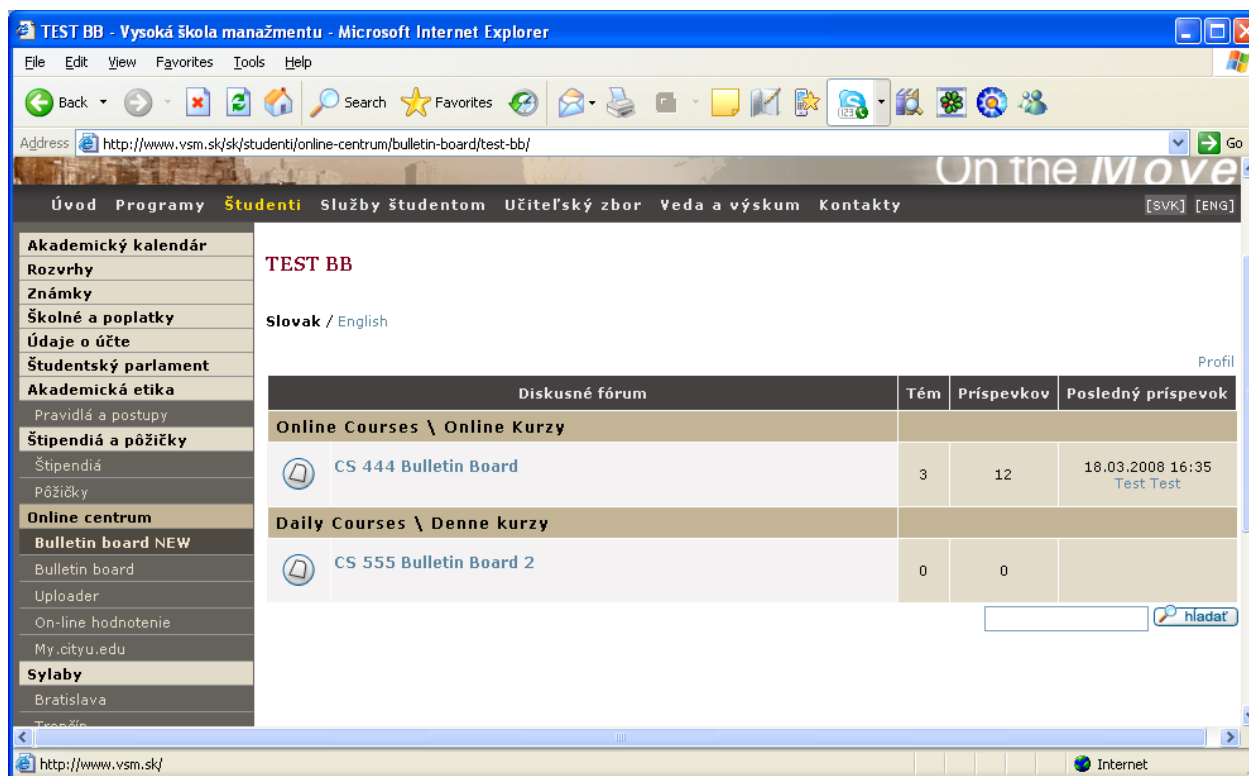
TEST BB - Vysoká škola manažmentu - Microsoft Internet Explorer

File Edit View Favorites Tools Help

Back Search Favorites

Address http://www.vsm.sk/sk/studenti/online-centrum/bulletin-board/test-bb/ Go

On the Move

Úvod Programy Študenti Služby študentom Učiteľský zbor Veda a výskum Kontakty [SVK] [ENG]

Akademický kalendár
Rozvrhy
Známky
Školné a poplatky
Údaje o účte
Študentský parlament
Akademická etika
Pravidlá a postupy
Štipendiá a pôžičky
Štipendiá
Pôžičky
Online centrum
Bulletin board NEW
Bulletin board
Uploader
On-line hodnotenie
My.cityu.edu
Sylaby
Bratislava
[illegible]

TEST BB

Slovak / English

Profil

| Diskusné fórum | Tém | Príspevkov | Posledný príspevok |
|---|---|---|---|
| Online Courses \ Online Kurzy | | | |
| CS 444 Bulletin Board | 3 | 12 | 18.03.2008 16:35 Test Test |
| Daily Courses \ Denne kurzy | | | |
| CS 555 Bulletin Board 2 | 0 | 0 | |

hľadať

http://www.vsm.sk/

Internet